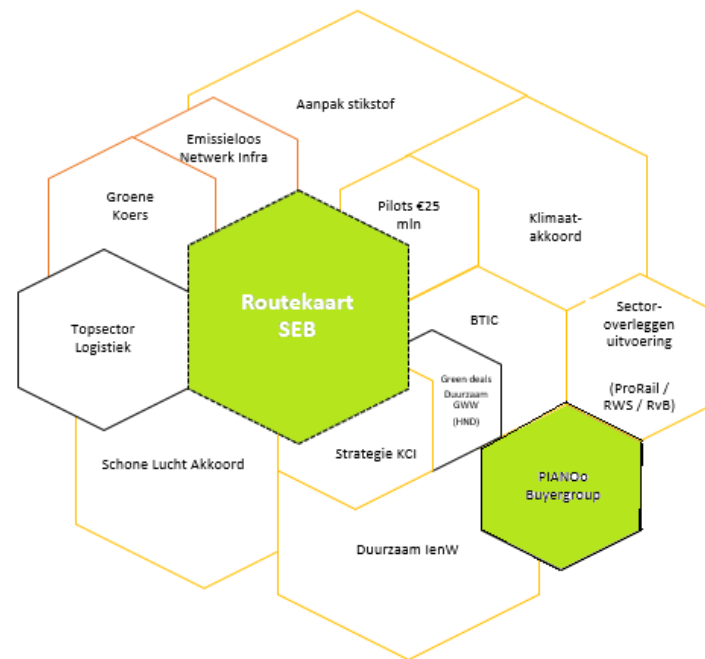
Aanpak stikstof

Emissieloos Netwerk Infra

Groene Koers

Pilots €25 mln

Klimaat-akkoord

Routekaart SEB

Topsector Logistiek

BTIC

Sector-overleggen uitvoering

(ProRail / RWS / RvB)

Green deals Duurzaam GWW (HND)

Schone Lucht Akkoord

Strategie KCI

PIANOo Buyergroup

Duurzaam IenW